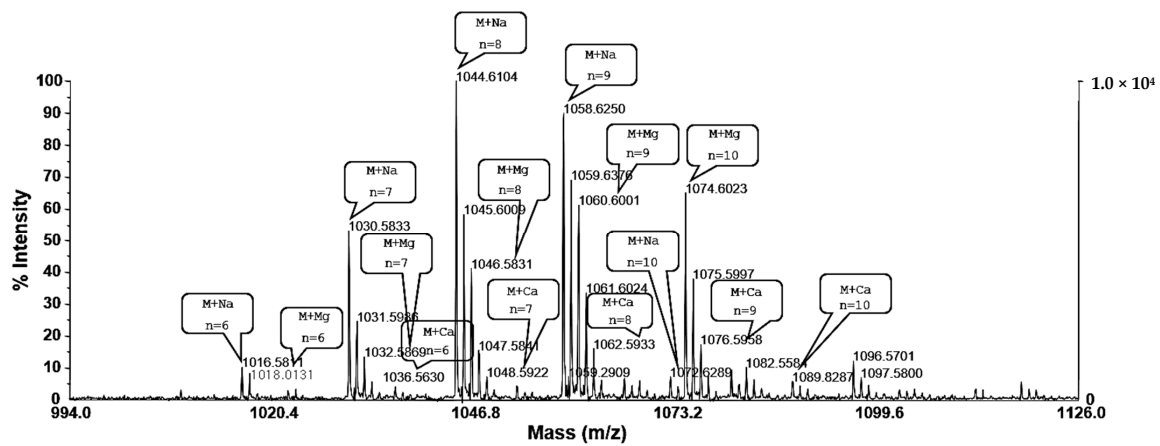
M+Na
n=8
1044.6104

M+Na
n=9
1058.6250

100
90
80
70
60
50
40
30
20
10
0

% Intensity

$1.0 \times 10^4$

0

M+Mg
n=9
1059.6376
1060.6001

M+Mg
n=10
1074.6023

M+Na
n=7
1030.5833

M+Mg
n=8
1045.6009

M+Mg
n=7
1046.5831

M+Na
n=10
1075.5997

M+Na
n=6

M+Mg
n=6

1031.5936

M+Ca
n=6
1032.5869

M+Ca
n=7

1061.6024
M+Ca
n=8

M+Ca
n=9

M+Ca
n=10

1016.5811
1018.0131
1036.5630
1047.5841
1048.5922
1059.2909
1062.5933
1072.6289
1076.5958
1082.5581
1089.8287
1096.5701
1097.5800

994.0
1020.4
1046.8
1073.2
1099.6
1126.0

Mass (m/z)